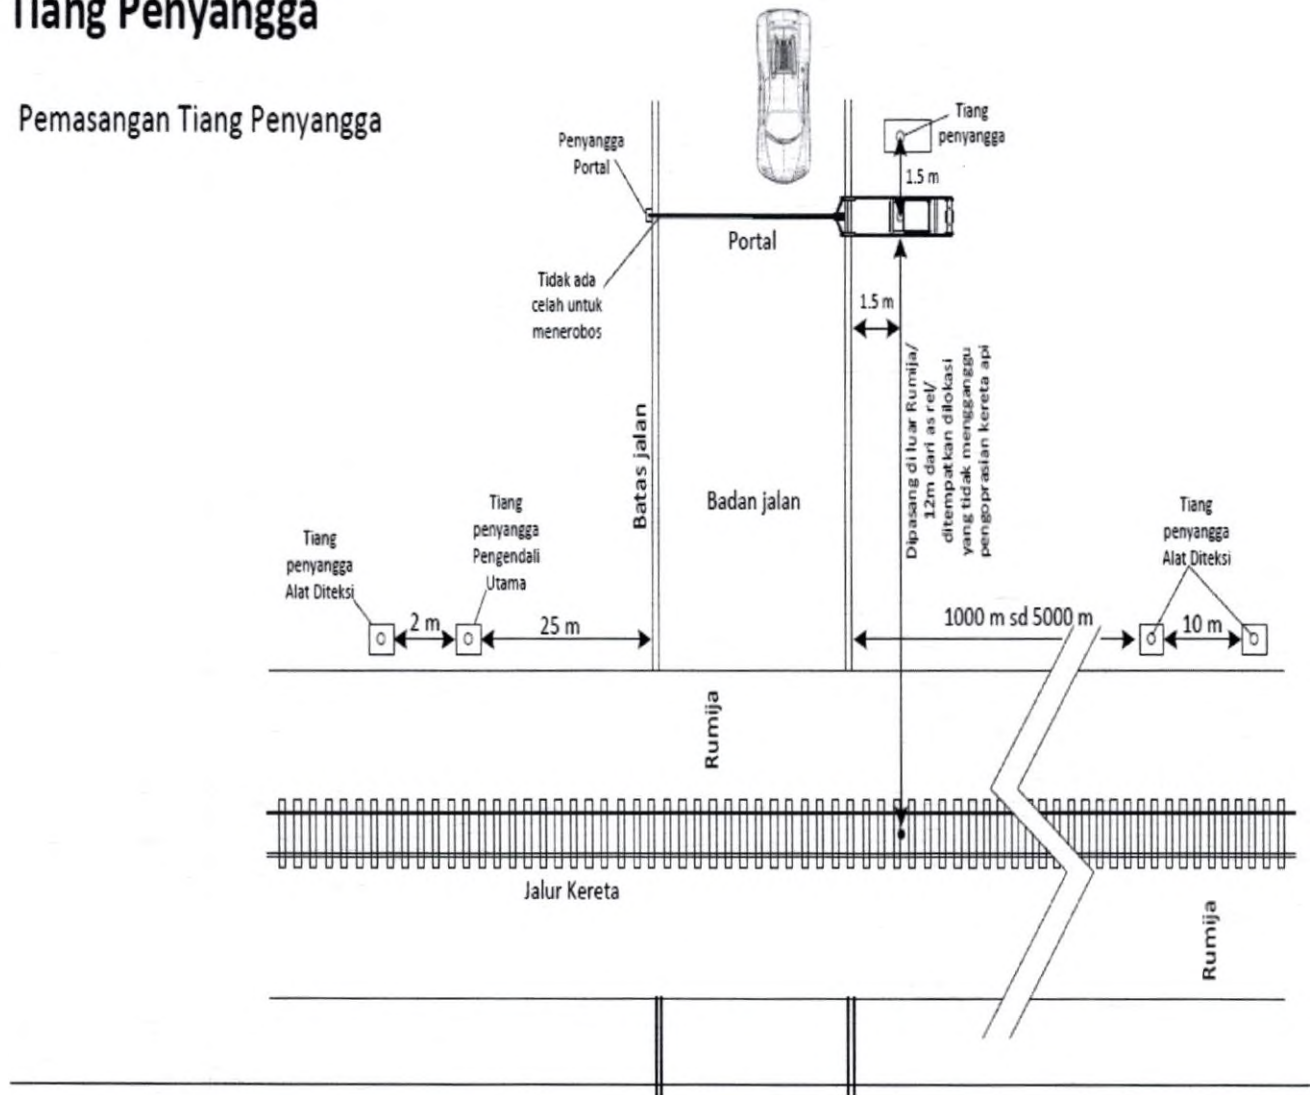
Tiang Penyangga

Pemasangan Tiang Penyangga

Penyangga Portal

Tiang penyangga

1.5 m

Portal

Tidak ada celah untuk menerobos

1.5 m

Dipasang di luar Rumija/ 12m dari as rel/ ditempatkan dilokasi yang tidak mengganggu pengoprasian kereta api

Batas jalan

Badan jalan

Tiang penyangga Alat Diteksi

Tiang penyangga Pengendali Utama

Tiang penyangga Alat Diteksi

2 m

25 m

1000 m sd 5000 m

10 m

Rumija

Jalur Kereta

Rumija